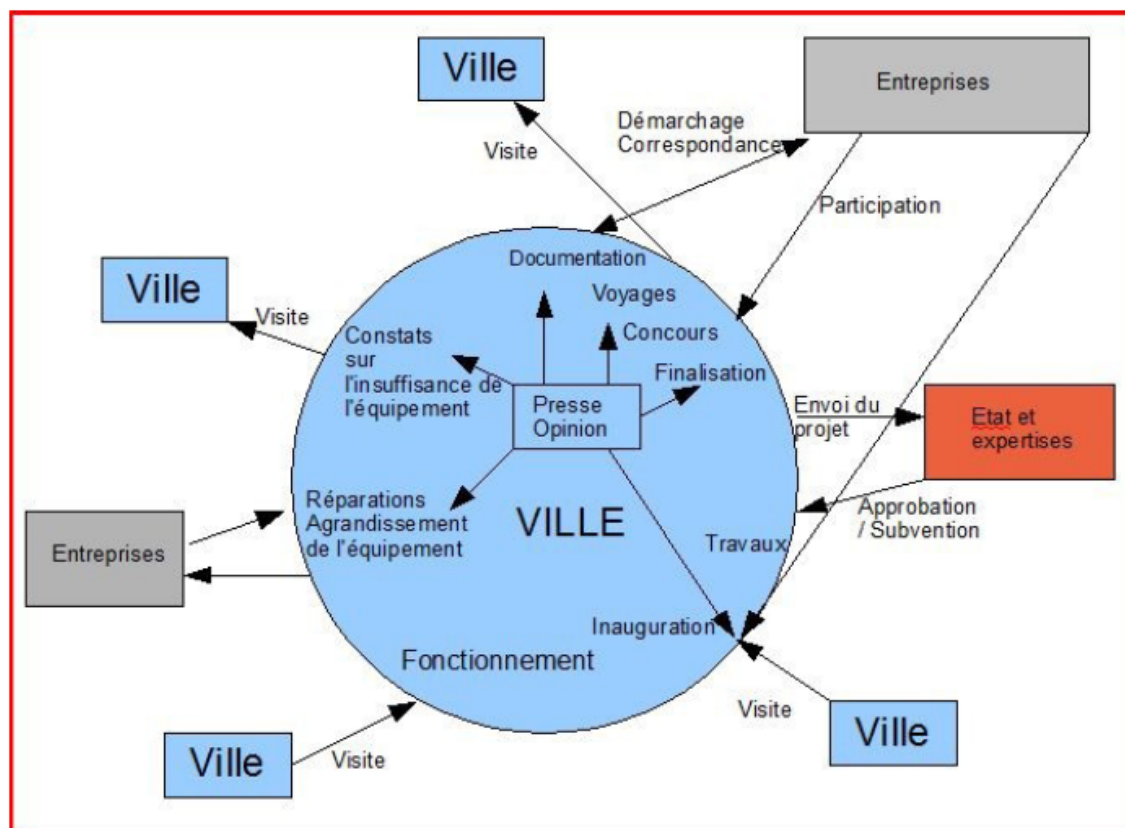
Ville

Entreprises

Visite

Démarchage
Correspondance

Participation

Ville

Visite

Documentation

Voyages

Concours

Constats sur l'insuffisance de l'équipement

Presse
Opinion

Finalisation

Envoi du projet

Etat et expertises

Réparations
Agrandissement de l'équipement

VILLE

Approbation / Subvention

Travaux

Entreprises

Inauguration

Fonctionnement

Visite

Ville

Ville

Visite